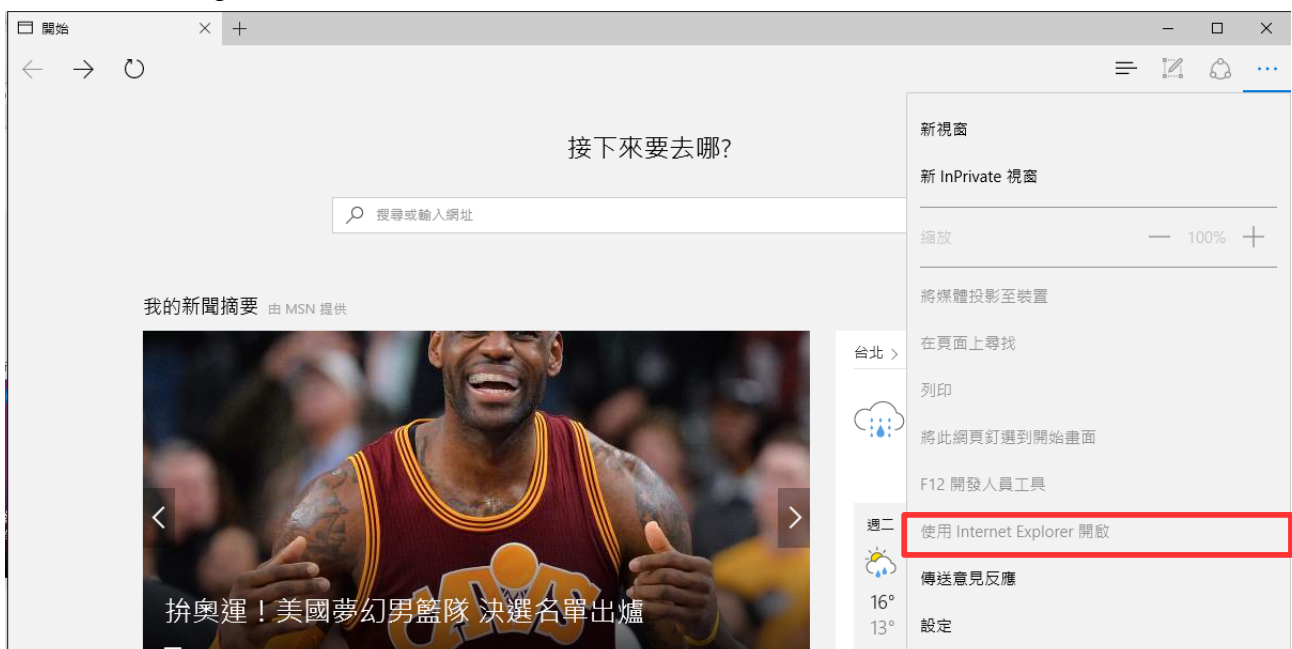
開始

接下來要去哪?

搜尋或輸入網址

我的新聞摘要 由 MSN 提供

拚奧運！美國夢幻男籃隊 決選名單出爐

台北 >

週二

16°

13°

新視窗

新 InPrivate 視窗

縮放 — 100% +

將媒體投影至裝置

在頁面上尋找

列印

將此網頁釘選到開始畫面

F12 開發人員工具

使用 Internet Explorer 開啟

傳送意見反應

設定